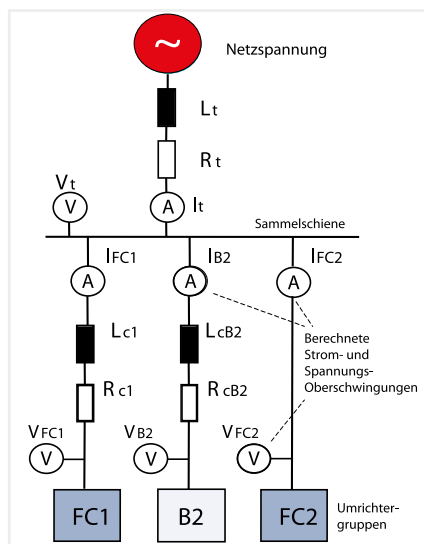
~

Netzspannung

$L_t$

$R_t$

$V_t$

V

A

$I_t$

Sammelschiene

$I_{FC1}$

$I_{B2}$

$I_{FC2}$

A

A

A

$L_{c1}$

$L_{cB2}$

Berechnete Strom- und Spannungs-Oberschwingungen

$R_{c1}$

$R_{cB2}$

$V_{FC1}$

$V_{B2}$

$V_{FC2}$

V

V

V

FC1

B2

FC2

Umrichter-gruppen